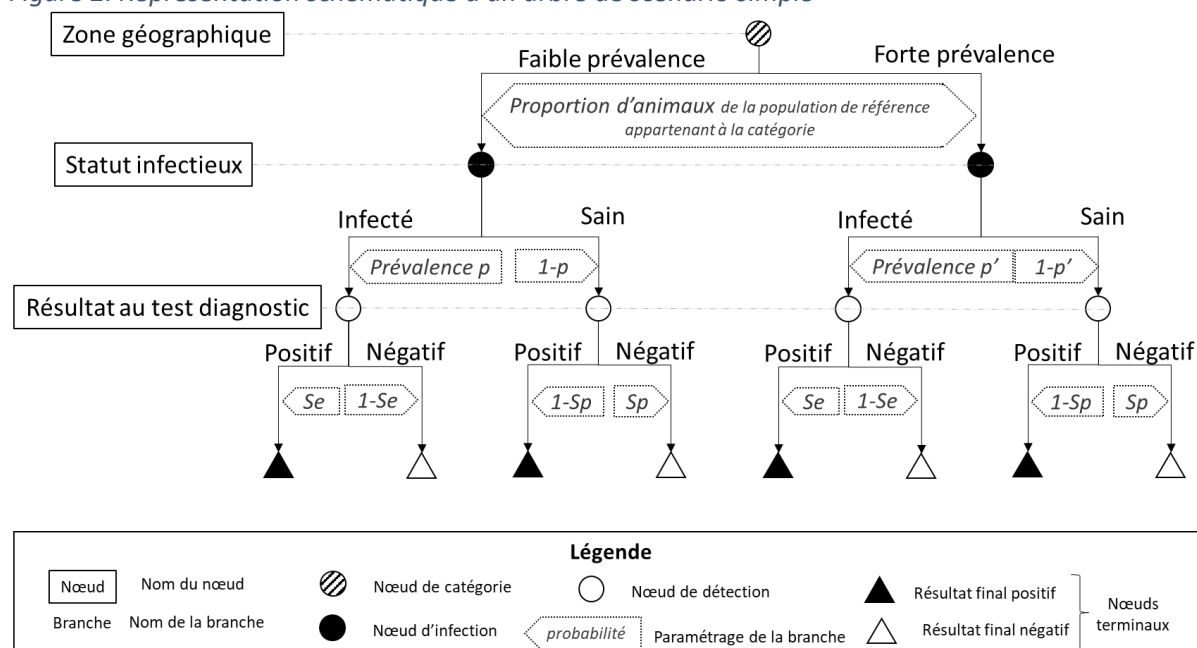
Figure 2. Représentation schématique d'un arbre de scénario simple

Zone géographique

Faible prévalence

Forte prévalence

Proportion d'animaux de la population de référence appartenant à la catégorie

Statut infectieux

Infecté

Sain

Infecté

Sain

Prévalence p

1-p

Prévalence p'

1-p'

Résultat au test diagnostic

Positif

Négatif

Positif

Négatif

Positif

Négatif

Positif

Négatif

Se

1-Se

1-Sp

Sp

Se

1-Se

1-Sp

Sp

Légende

Nœud

Nom du nœud

Branche

Nom de la branche

Nœud de catégorie

Nœud d'infection

Nœud de détection

probabilité

Paramétrage de la branche

Résultat final positif

Résultat final négatif

Nœuds terminaux